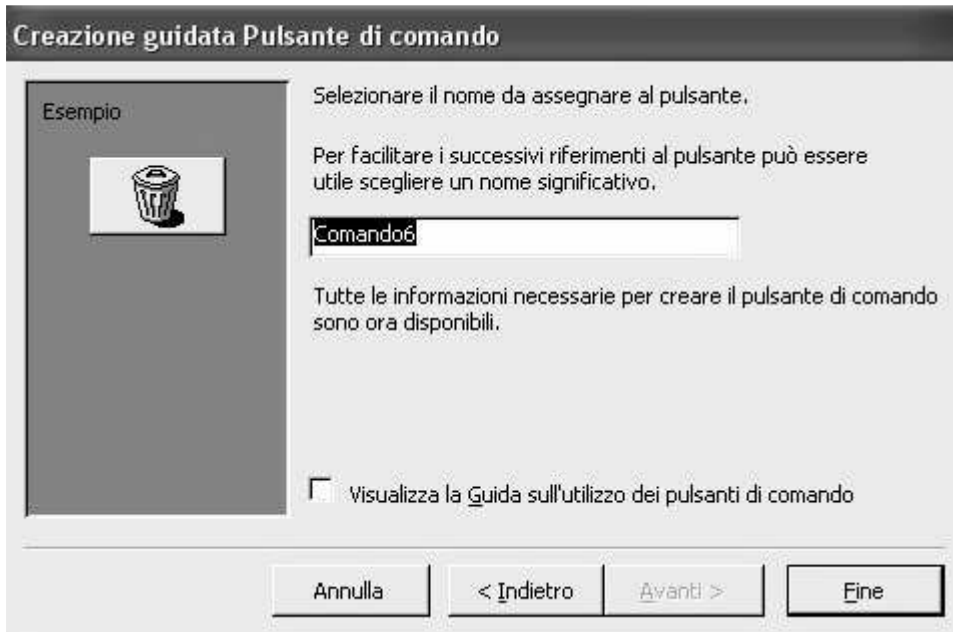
Creazione guidata Pulsante di comando

Esempio

Selezionare il nome da assegnare al pulsante.

Per facilitare i successivi riferimenti al pulsante può essere utile scegliere un nome significativo.

Comando6

Tutte le informazioni necessarie per creare il pulsante di comando sono ora disponibili.

Visualizza la Guida sull'utilizzo dei pulsanti di comando

Annulla

< Indietro

Avanti >

Fine